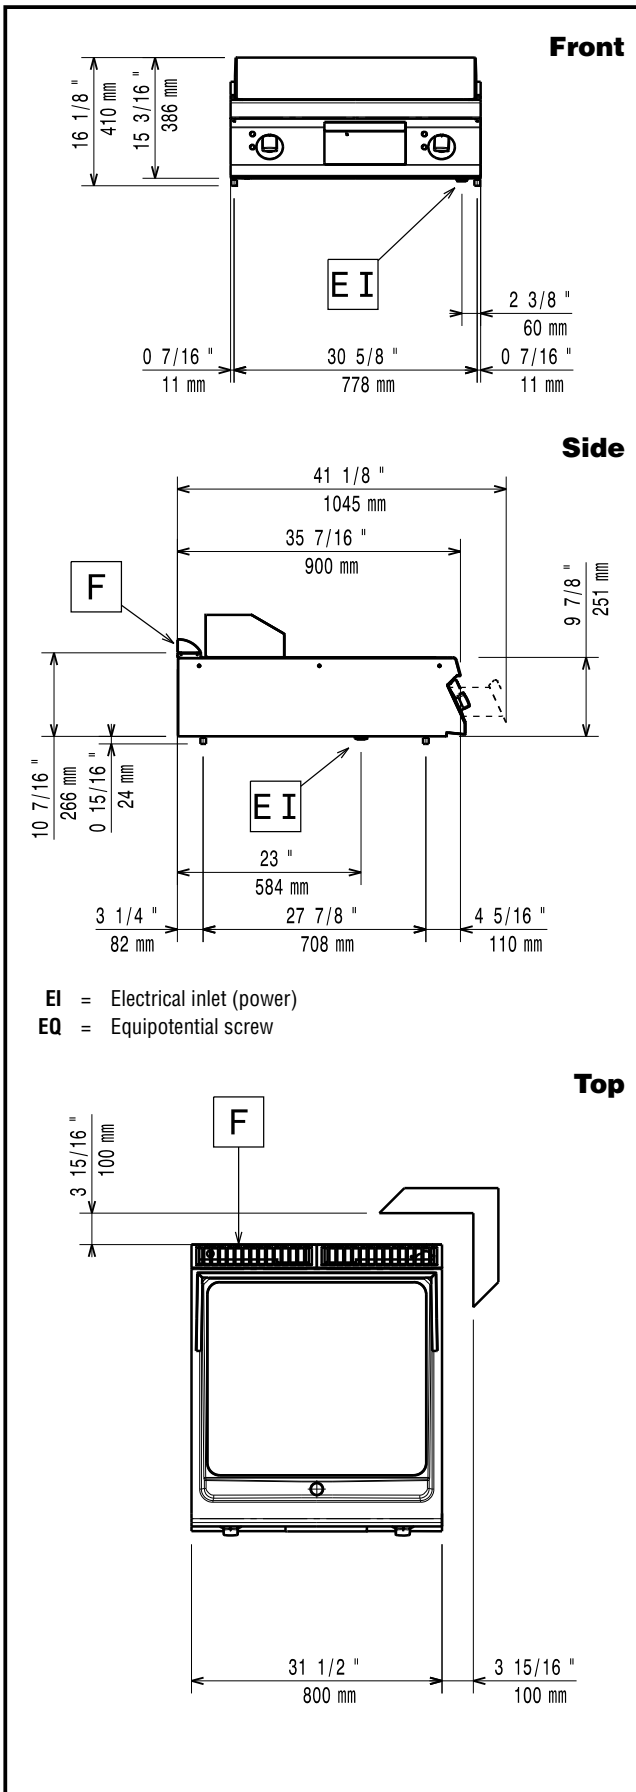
Front

16 1/8 "
410 mm
15 3/16 "
386 mm

EI

2 3/8 "
60 mm
0 7/16 "
11 mm
30 5/8 "
778 mm
0 7/16 "
11 mm

Side

41 1/8 "
1045 mm
35 7/16 "
900 mm
F
9 7/8 "
251 mm
10 7/16 "
266 mm
0 15/16 "
24 mm
EI
23 "
584 mm
3 1/4 "
82 mm
27 7/8 "
708 mm
4 5/16 "
110 mm

EI = Electrical inlet (power)
EQ = Equipotential screw

Top

F
3 15/16 "
100 mm
31 1/2 "
800 mm
3 15/16 "
100 mm